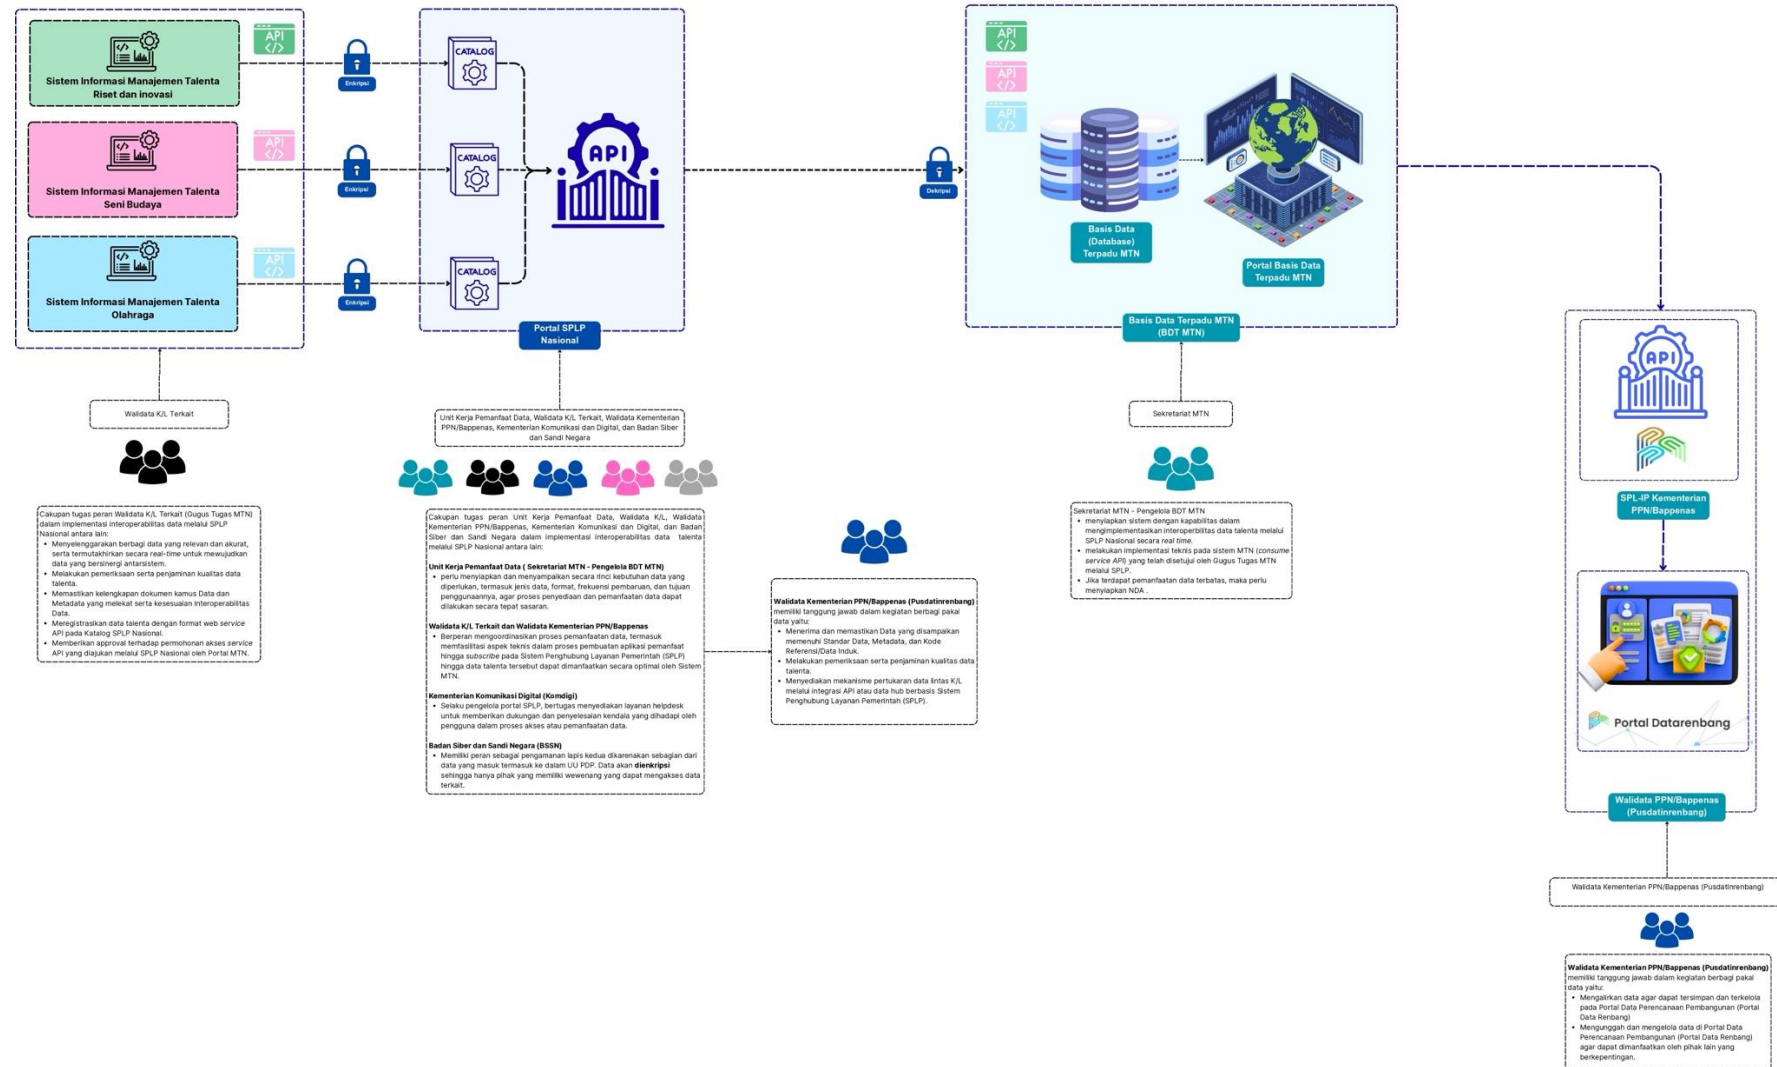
Sistem Informasi Manajemen Talenta Riset dan inovasi

API </>

Sistem Informasi Manajemen Talenta Seni Budaya

API </>

Sistem Informasi Manajemen Talenta Olahraga

API </>

Enkripsi

Enkripsi

Enkripsi

CATALOG

CATALOG

CATALOG

API

Portal SPLP Nasional

Dekripsi

API </>

API </>

API </>

Basis Data (Database) Terpadu MTN

Portal Basis Data Terpadu MTN

Basis Data Terpadu MTN (BDT MTN)

API

SPL-IP Kementerian PPN/Bappenas

Portal Datarenbang

Walidata PPN/Bappenas (Pusdatinrenbang)

Walidata K/L Terkait

Cakupan tugas peran Walidata K/L Terkait (Gugus Tugas MTN) dalam implementasi interoperabilitas data melalui SPLP Nasional antara lain:
• Menyelenggarakan berbagi data yang relevan dan akurat, serta termutakhirkan secara real-time untuk mewujudkan data yang bersinergi antarsistem.
• Melakukan pemeriksaan serta penjaminan kualitas data talenta.
• Memastikan kelengkapan dokumen kamus Data dan Metadata yang melekat serta kesesuaian Interoperabilitas Data.
• Meregistrasikan data talenta dengan format web service API pada Katalog SPLP Nasional.
• Memberikan approval terhadap permohonan akses service API yang diajukan melalui SPLP Nasional oleh Portal MTN.

Unit Kerja Pemanfaat Data, Walidata K/L Terkait, Walidata Kementerian PPN/Bappenas, Kementerian Komunikasi dan Digital, dan Badan Siber dan Sandi Negara

Cakupan tugas peran Unit Kerja Pemanfaat Data, Walidata K/L, Walidata Kementerian PPN/Bappenas, Kementerian Komunikasi dan Digital, dan Badan Siber dan Sandi Negara dalam implementasi interoperabilitas data talenta melalui SPLP Nasional antara lain:

Unit Kerja Pemanfaat Data ( Sekretariat MTN - Pengelola BDT MTN)
• perlu menyiapkan dan menyampaikan secara rinci kebutuhan data yang diperlukan, termasuk jenis data, format, frekuensi pembaruan, dan tujuan penggunaannya, agar proses penyediaan dan pemanfaatan data dapat dilakukan secara tepat sasaran.

Walidata K/L Terkait dan Walidata Kementerian PPN/Bappenas
• Berperan mengoordinasikan proses pemanfaatan data, termasuk memfasilitasi aspek teknis dalam proses pembuatan aplikasi pemanfaat hingga subscribe pada Sistem Penghubung Layanan Pemerintah (SPLP) hingga data talenta tersebut dapat dimanfaatkan secara optimal oleh Sistem MTN.

Kementerian Komunikasi Digital (Komdigi)
• Selaku pengelola portal SPLP, bertugas menyediakan layanan helpdesk untuk memberikan dukungan dan penyelesaian kendala yang dihadapi oleh pengguna dalam proses akses atau pemanfaatan data.

Badan Siber dan Sandi Negara (BSSN)
• Memiliki peran sebagai pengamanan lapis kedua dikarenakan sebagian dari data yang masuk termasuk ke dalam UU PDP. Data akan dienkripsi sehingga hanya pihak yang memiliki wewenang yang dapat mengakses data terkait.

Walidata Kementerian PPN/Bappenas (Pusdatinrenbang) memiliki tanggung jawab dalam kegiatan berbagi pakai data yaitu:
• Menerima dan memastikan Data yang disampaikan memenuhi Standar Data, Metadata, dan Kode Referensi/Data Induk.
• Melakukan pemeriksaan serta penjaminan kualitas data talenta.
• Menyediakan mekanisme pertukaran data lintas K/L melalui integrasi API atau data hub berbasis Sistem Penghubung Layanan Pemerintah (SPLP).

Sekretariat MTN

Sekretariat MTN - Pengelola BDT MTN
• menyiapkan sistem dengan kapabilitas dalam mengimplementasikan interoperbilitas data talenta melalui SPLP Nasional secara real time.
• melakukan implementasi teknis pada sistem MTN (consume service API) yang telah disetujui oleh Gugus Tugas MTN melalui SPLP.
• Jika terdapat pemanfaatan data terbatas, maka perlu menyiapkan NDA .

Walidata Kementerian PPN/Bappenas (Pusdatinrenbang)

Walidata Kementerian PPN/Bappenas (Pusdatinrenbang) memiliki tanggung jawab dalam kegiatan berbagi pakai data yaitu:
• Mengalirkan data agar dapat tersimpan dan terkelola pada Portal Data Perencanaan Pembangunan (Portal Data Renbang)
• Menggunggah dan mengelola data di Portal Data Perencanaan Pembangunan (Portal Data Renbang) agar dapat dimanfaatkan oleh pihak lain yang berkepentingan.